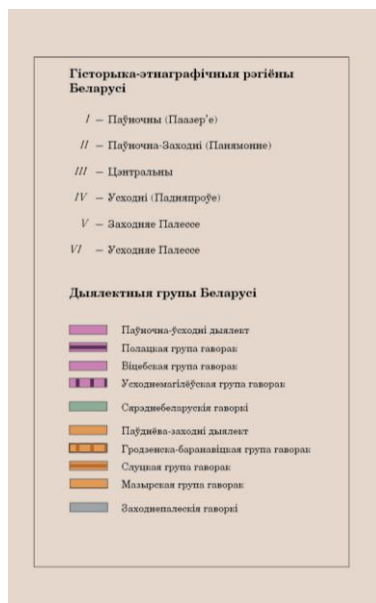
Гісторыка-этнаграфічныя рэгіёны Беларусі

I – Паўночны (Паазер'е)

II – Паўночна-Заходні (Панямонне)

III – Цэнтральны

IV – Усходні (Падняпроўе)

V – Заходняе Палессе

VI – Усходняе Палессе

Дыялектныя групы Беларусі

Паўночна-ўсходні дыялект

Полацкая група гаворак

Віцебская група гаворак

Усходнемагілёўская група гаворак

Сярэднебеларускія гаворкі

Паўднёва-заходні дыялект

Гродзенска-баранавіцкая група гаворак

Слуцкая група гаворак

Мазырская група гаворак

Заходнепалескія гаворкі